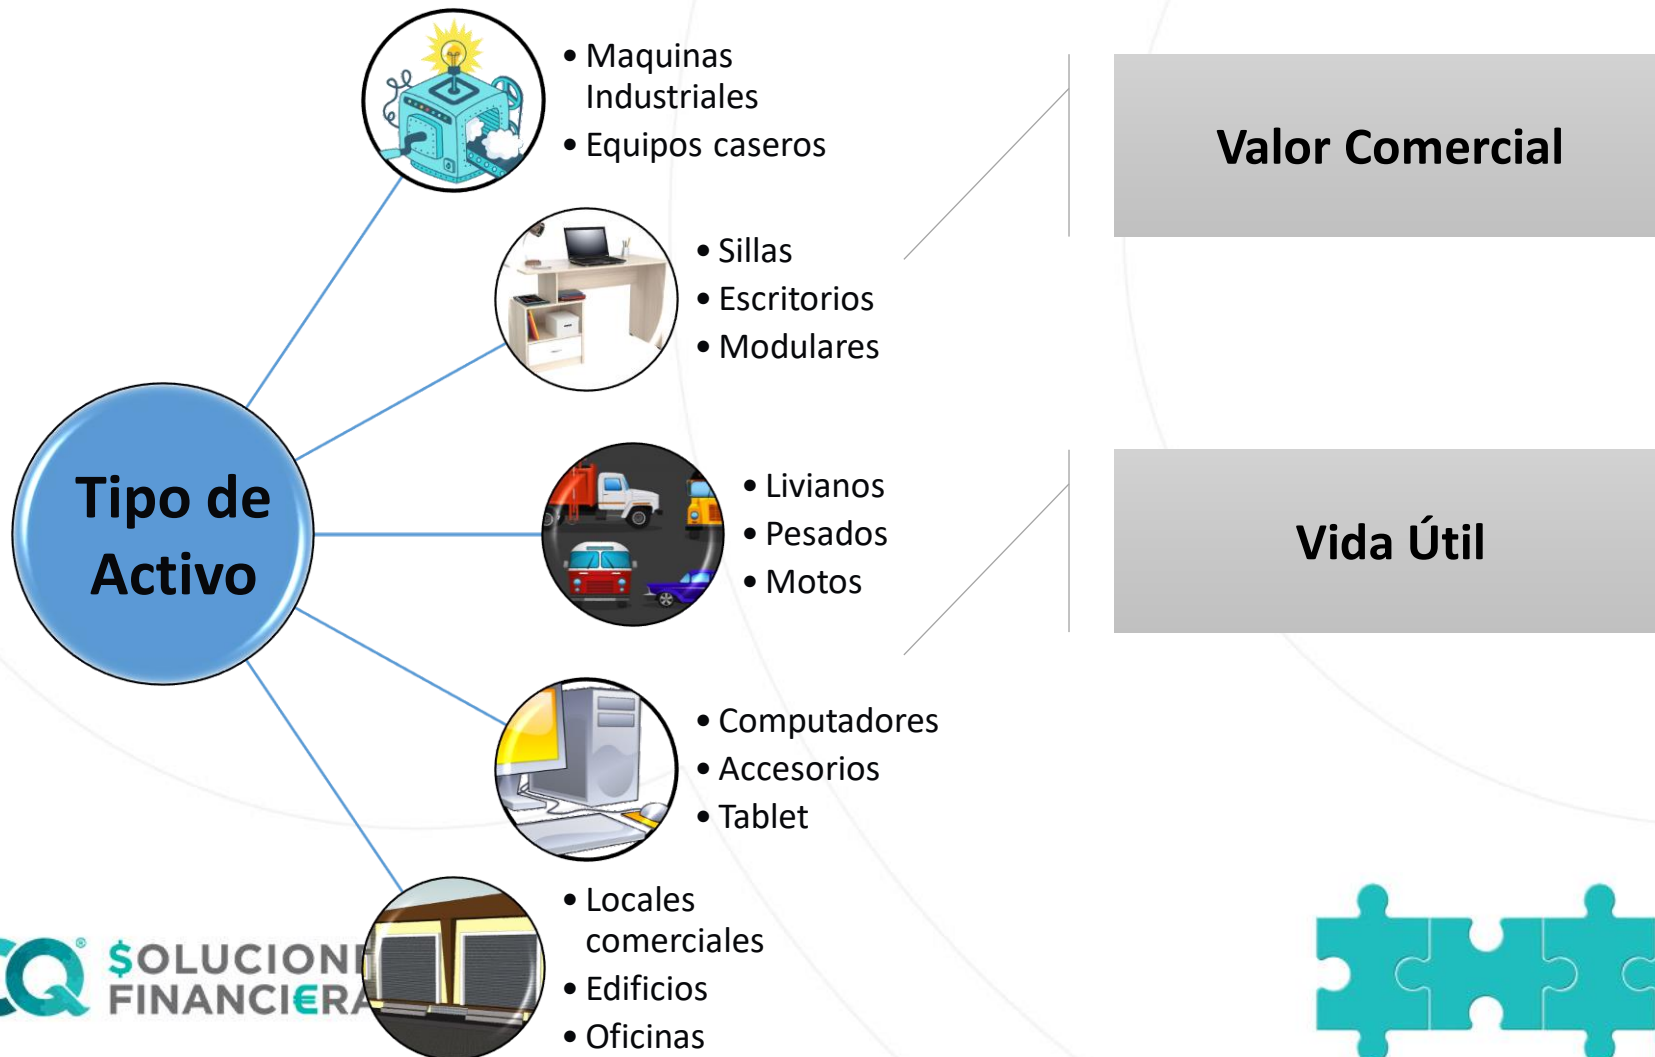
Tipo de Activo

• Maquinas Industriales
• Equipos caseros

• Sillas
• Escritorios
• Modulares

• Livianos
• Pesados
• Motos

• Computadores
• Accesorios
• Tablet

• Locales comerciales
• Edificios
• Oficinas

Valor Comercial

Vida Útil

$OLUCION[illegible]
FINANCIERA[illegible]